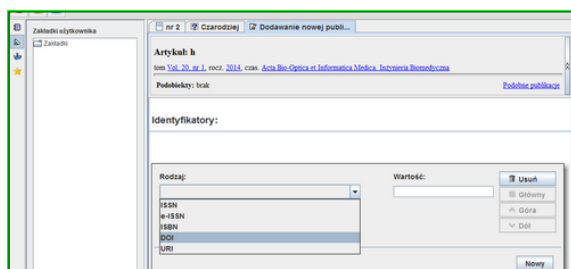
Zakładki użytkownika
Zakładki
nr 2
Czarodziej
Dodawanie nowej publi...
Artykuł: h
tom Vol. 20, nr 1, rocz. 2014, czas. Acta Bio-Optica et Informatica Medica. Inżynieria Biomedyczna
Podobiekty: brak
Podobne publikacje
Identyfikatory:
Rodzaj:
Wartość:
Usuń
Główny
Góra
Dół
ISSN
e-ISSN
ISBN
DOI
URI
Nowy